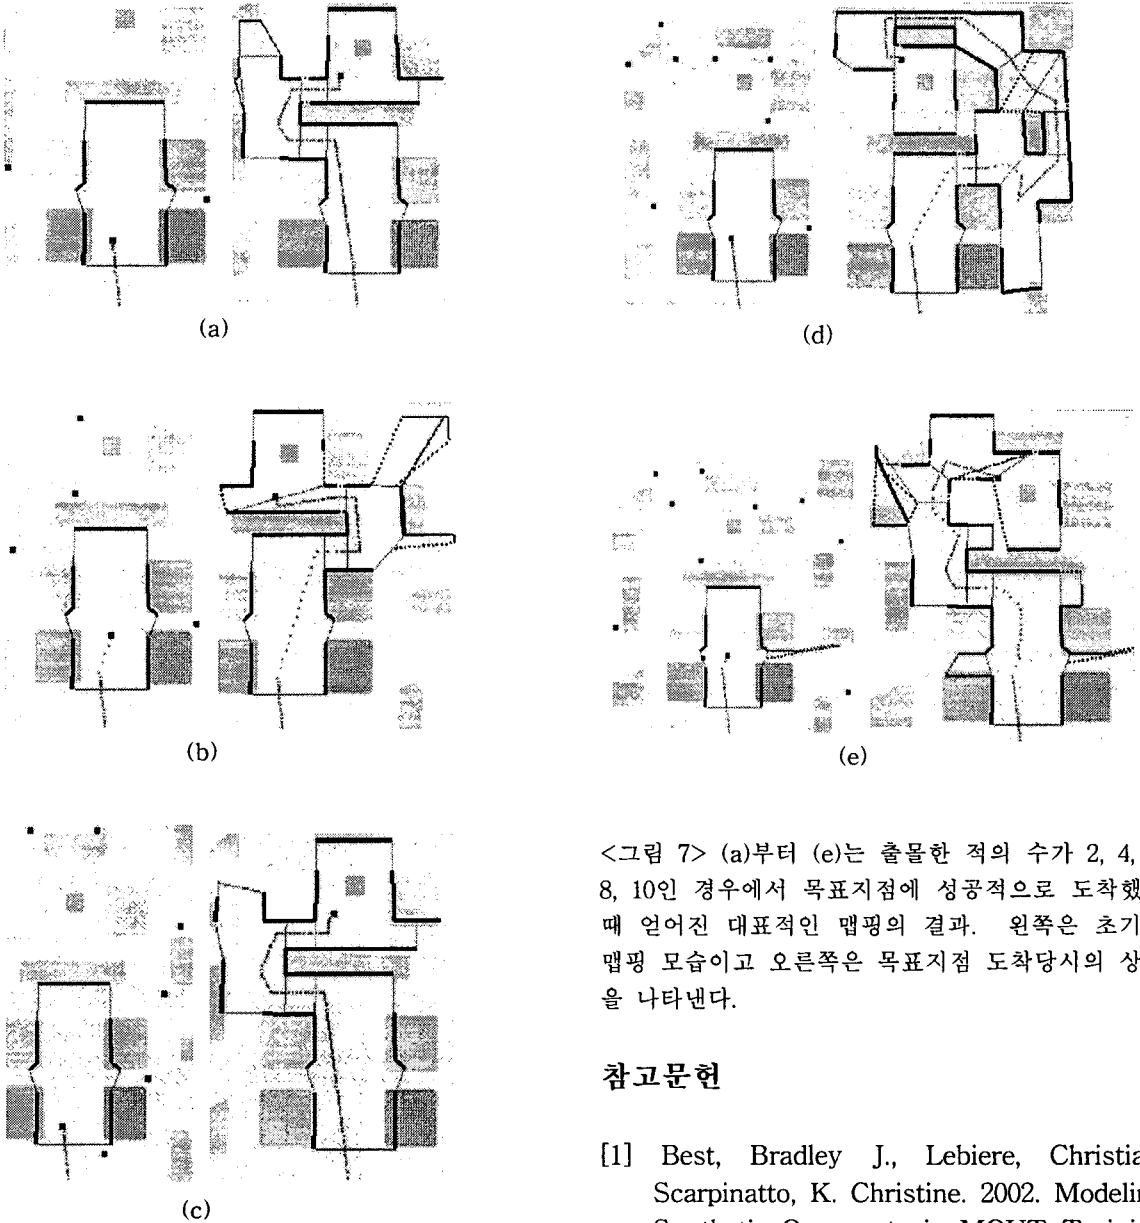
(a)

(b)

(c)

(d)

(e)

<그림 7> (a)부터 (e)는 출몰한 적의 수가 2, 4, 8, 10인 경우에서 목표지점에 성공적으로 도착했때 얻어진 대표적인 맵핑의 결과. 왼쪽은 초기 맵핑 모습이고 오른쪽은 목표지점 도착당시의 상을 나타낸다.

참고문헌

[1] Best, Bradley J., Lebiere, Christia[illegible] Scarpinatto, K. Christine. 2002. Modeli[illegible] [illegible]